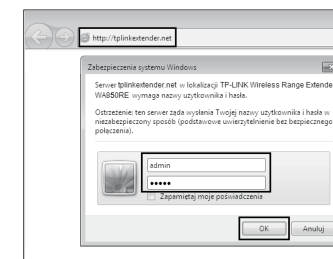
http://tplinkextender.net

Zabezpieczenia systemu Windows

Serwer tplinkextender.net w lokalizacji TP-LINK Wireless Range Extende WA850RE wymaga nazwy użytkownika i hasła.

Ostrzeżenie: ten serwer żąda wysłania Twojej nazwy użytkownika i hasła w niezabezpieczony sposób (podstawowe uwierzytelnienie bez bezpiecznego połączenia).

admin

•••••

Zapamiętaj moje poświadczenia

OK

Anuluj